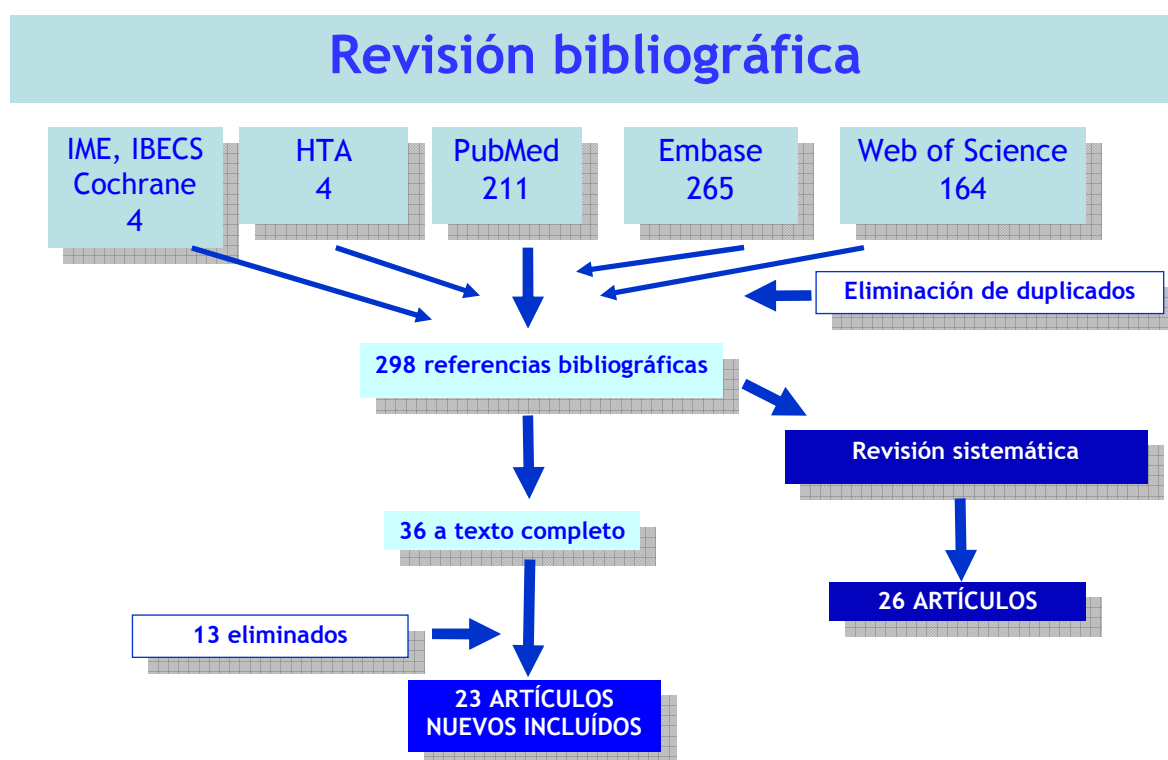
Revisión bibliográfica

IME, IBECS
Cochrane
4

HTA
4

PubMed
211

Embase
265

Web of Science
164

Eliminación de duplicados

298 referencias bibliográficas

Revisión sistemática

36 a texto completo

26 ARTÍCULOS

13 eliminados

23 ARTÍCULOS
NUEVOS INCLUÍDOS